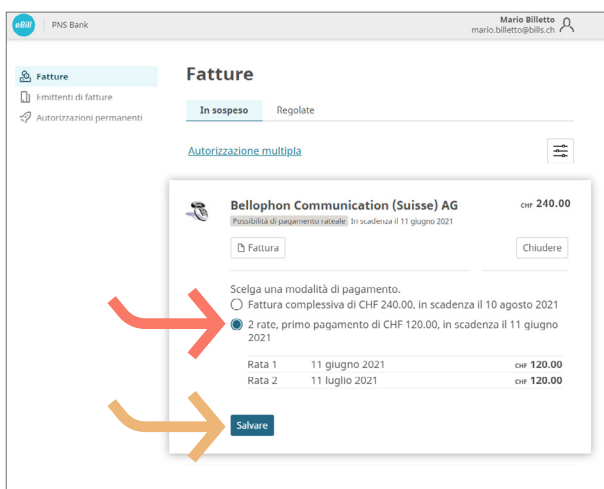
eBill PNS Bank

Mario Billetto
mario.billetto@bills.ch

Fatture
Emittenti di fatture
Autorizzazioni permanenti

Fatture

In sospeso
Regolate

Autorizzazione multipla

Bellophon Communication (Suisse) AG
CHF 240.00
Possibilità di pagamento rateale In scadenza il 11 giugno 2021

Fattura
Chiudere

Scelga una modalità di pagamento.
Fattura complessiva di CHF 240.00, in scadenza il 10 agosto 2021
2 rate, primo pagamento di CHF 120.00, in scadenza il 11 giugno 2021

| Rata 1 | 11 giugno 2021 | CHF 120.00 |
|---|---|---|
| Rata 2 | 11 luglio 2021 | CHF 120.00 |

Salvare